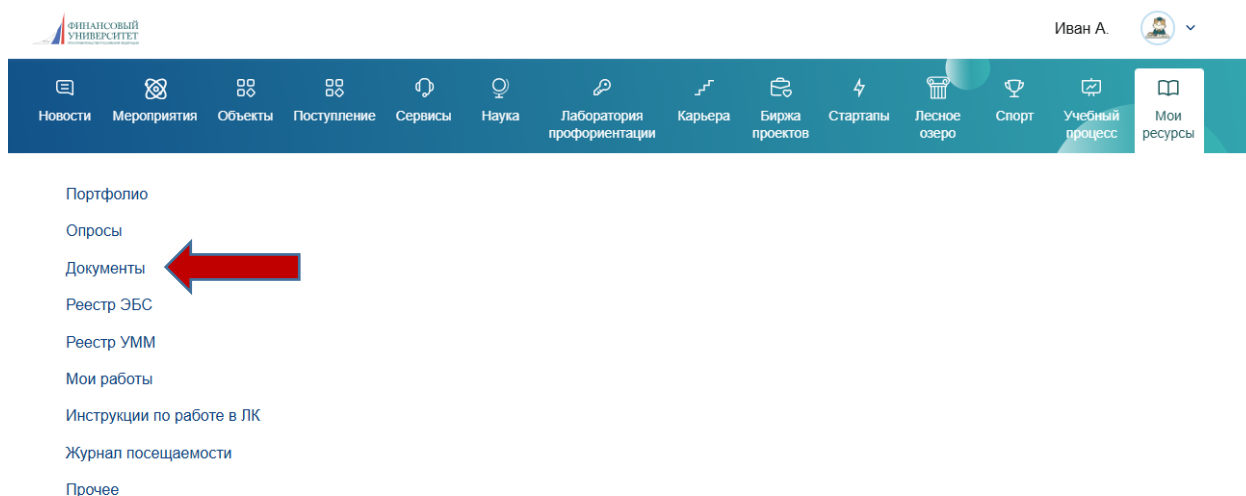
ФИНАНСОВЫЙ УНИВЕРСИТЕТ

Иван А.

Новости Мероприятия Объекты Поступление Сервисы Наука Лаборатория профориентации Карьера Биржа проектов Стартапы Лесное озеро Спорт Учебный процесс Мои ресурсы

Портфолио

Опросы

Документы

Реестр ЭБС

Реестр УММ

Мои работы

Инструкции по работе в ЛК

Журнал посещаемости

Прочее